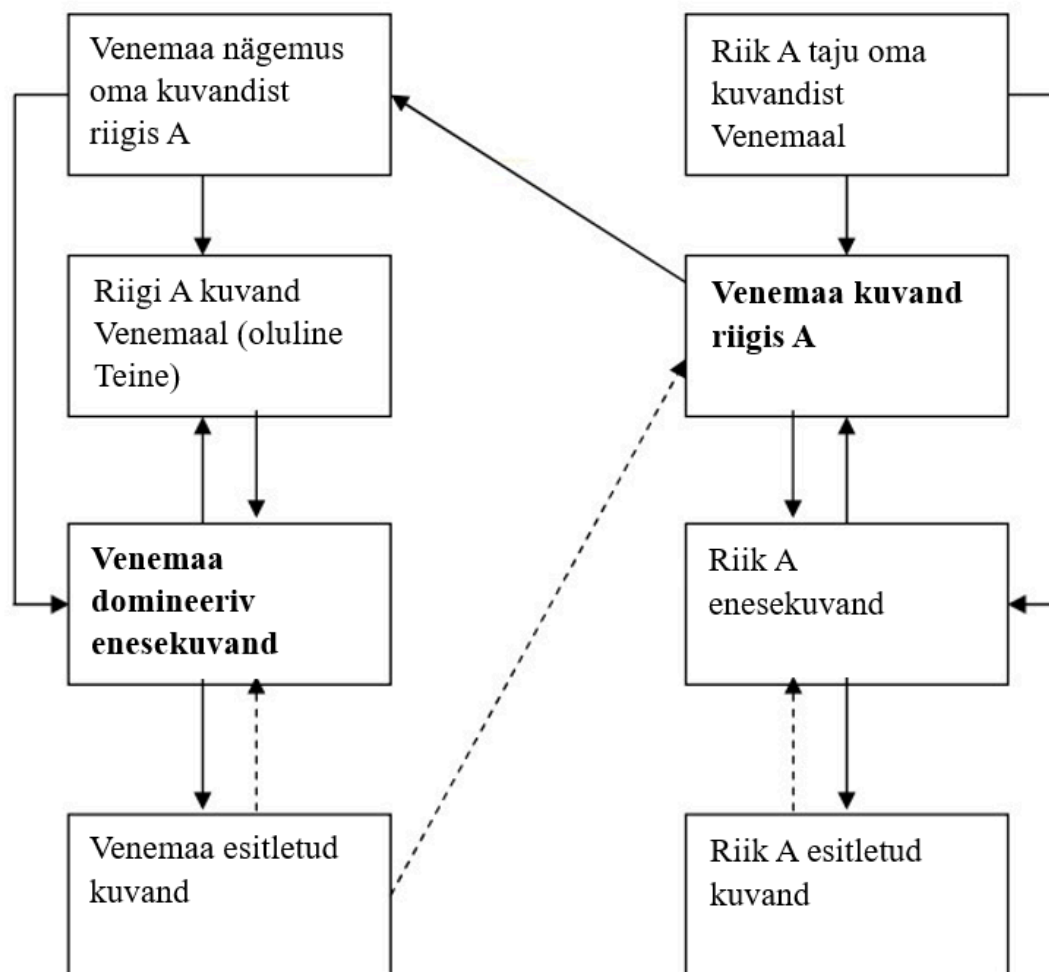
Venemaa nägemus oma kuvandist riigis A

Riik A taju oma kuvandist Venemaal

Riigi A kuvand Venemaal (oluline Teine)

**Venemaa kuvand riigis A**

**Venemaa domineeriv enesekuvand**

Riik A enesekuvand

Venemaa esitletud kuvand

Riik A esitletud kuvand